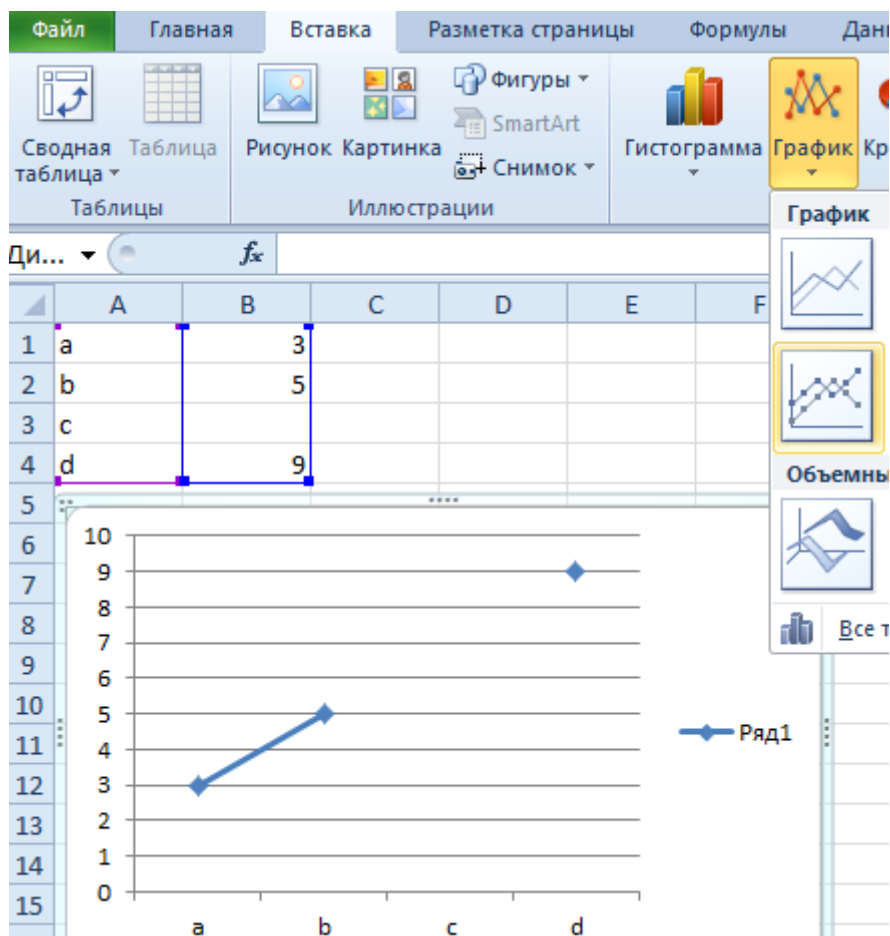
Файл Главная Вставка Разметка страницы Формулы Дан

Сводная таблица Таблица Рисунок Картинка Фигуры SmartArt Снимок Гистограмма График Кр

Таблицы Иллюстрации

График

Ди... $f_x$

| | A | B | C | D | E | F |
|---|---|---|---|---|---|---|
| 1 | a | 3 | | | | |
| 2 | b | 5 | | | | |
| 3 | c | | | | | |
| 4 | d | 9 | | | | |
| 5 | | | | | | |
| 6 | | | | | | |
| 7 | | | | | | |
| 8 | | | | | | |
| 9 | | | | | | |
| 10 | | | | | | |
| 11 | | | | | | |
| 12 | | | | | | |
| 13 | | | | | | |
| 14 | | | | | | |
| 15 | | | | | | |

Объемны

Все т

10
9
8
7
6
5
4
3
2
1
0

a b c d

Ряд1